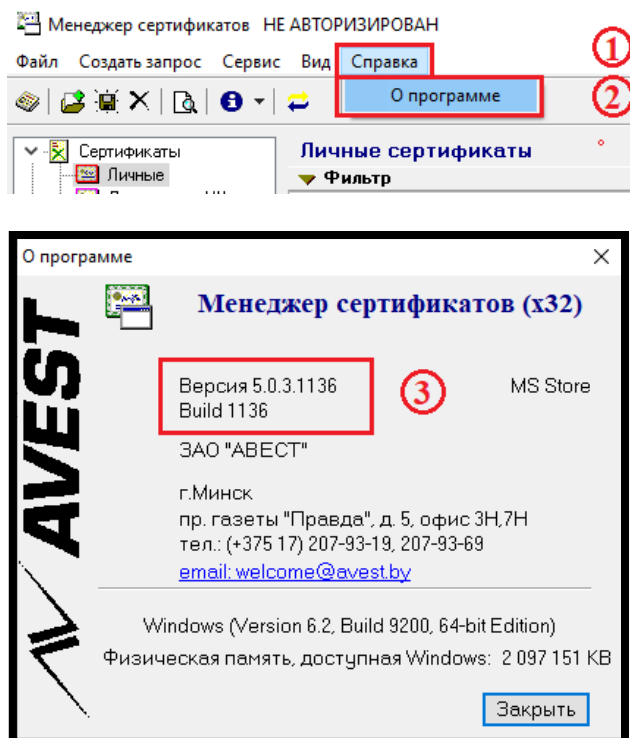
Менеджер сертификатов НЕ АВТОРИЗИРОВАН

Файл Создать запрос Сервис Вид Справка

①

О программе

②

Сертификаты

Личные

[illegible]

Личные сертификаты

Фильтр

О программе

AVEST

Менеджер сертификатов (x32)

Версия 5.0.3.1136
Build 1136

③

MS Store

ЗАО "АВЕСТ"

г.Минск
пр. газеты "Правда", д. 5, офис 3Н,7Н
тел.: (+375 17) 207-93-19, 207-93-69
email: welcome@avest.by

Windows (Version 6.2, Build 9200, 64-bit Edition)
Физическая память, доступная Windows: 2 097 151 KB

Закрыть